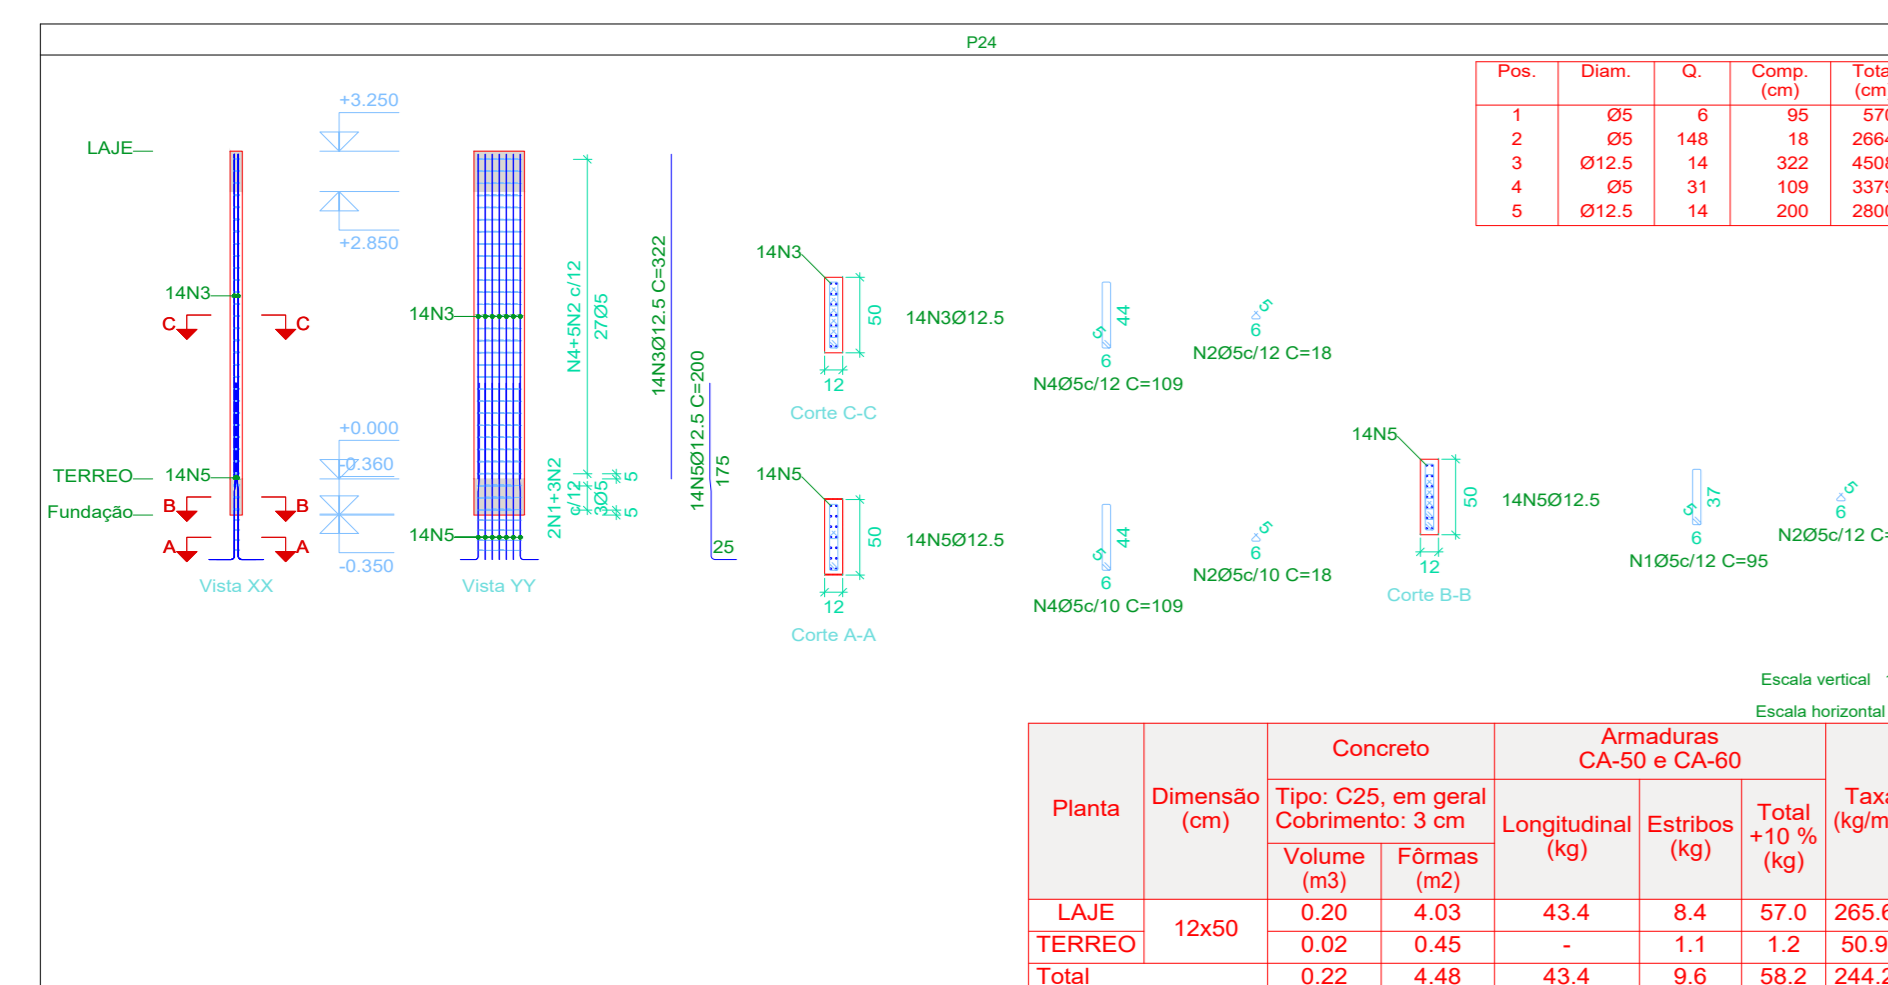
P24

| Pos. | Diam. | Q. | Comp. (cm) | Tota (cm |
|---|---|---|---|---|
| 1 | Ø5 | 6 | 95 | 570 |
| 2 | Ø5 | 148 | 18 | 2664 |
| 3 | Ø12.5 | 14 | 322 | 4508 |
| 4 | Ø5 | 31 | 109 | 3379 |
| 5 | Ø12.5 | 14 | 200 | 2800 |

LAJE
TERREO
Fundação
14N3
14N5
C C
B B
A A
+3.250
+2.850
+0.000
-0.360
-0.350
Vista XX

14N3
14N5
Vista YY

N4+5N2 c/12
27Ø5
2N1+3N2 c/12
3Ø5
5
5
14N3Ø12.5 C=322
14N5Ø12.5 C=200
175
25

14N3
50
12
Corte C-C
14N3Ø12.5

44
5
6
N4Ø5c/12 C=109
5
6
N2Ø5c/12 C=18

14N5
50
12
Corte A-A
14N5Ø12.5

44
5
6
N4Ø5c/10 C=109
5
6
N2Ø5c/10 C=18

14N5
50
12
Corte B-B
14N5Ø12.5

37
5
6
N1Ø5c/12 C=95
5
6
N2Ø5c/12 C=

Escala vertical
Escala horizontal

| Planta | Dimensão (cm) | Concreto Tipo: C25, em geral Cobrimento: 3 cm Volume (m3) | Fôrmas (m2) | Armaduras CA-50 e CA-60 Longitudinal (kg) | Estribos (kg) | Total +10 % (kg) | Taxa (kg/m |
|---|---|---|---|---|---|---|---|
| LAJE | 12x50 | 0.20 | 4.03 | 43.4 | 8.4 | 57.0 | 265.6 |
| TERREO | | 0.02 | 0.45 | - | 1.1 | 1.2 | 50.9 |
| Total | | 0.22 | 4.48 | 43.4 | 9.6 | 58.2 | 244.2 |